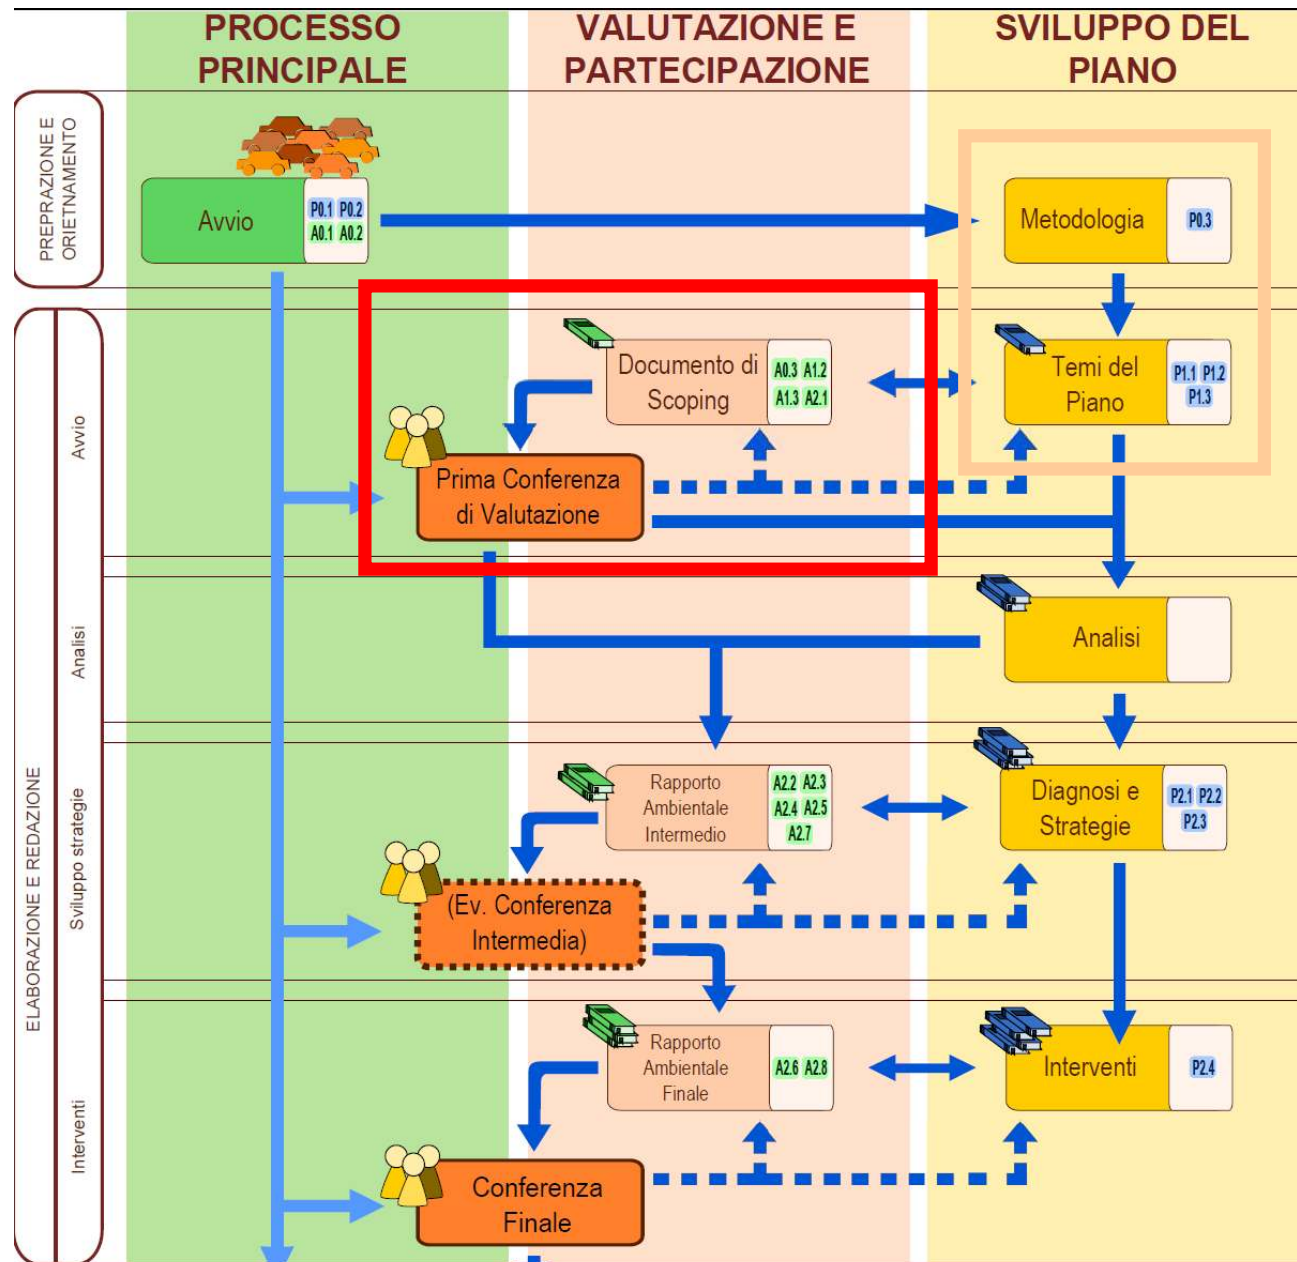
PROCESSO PRINCIPALE

VALUTAZIONE E PARTECIPAZIONE

SVILUPPO DEL PIANO

PREPRAZIONE E ORIETNAMENTO

Avvio P0.1 P0.2 A0.1 A0.2

Metodologia P0.3

ELABORAZIONE E REDAZIONE

Avvio

Documento di Scoping A0.3 A1.2 A1.3 A2.1

Temi del Piano P1.1 P1.2 P1.3

Prima Conferenza di Valutazione

Analisi

Analisi

Sviluppo strategie

Rapporto Ambientale Intermedio A2.2 A2.3 A2.4 A2.5 A2.7

Diagnosi e Strategie P2.1 P2.2 P2.3

(Ev. Conferenza Intermedia)

Interventi

Rapporto Ambientale Finale A2.6 A2.8

Interventi P2.4

Conferenza Finale